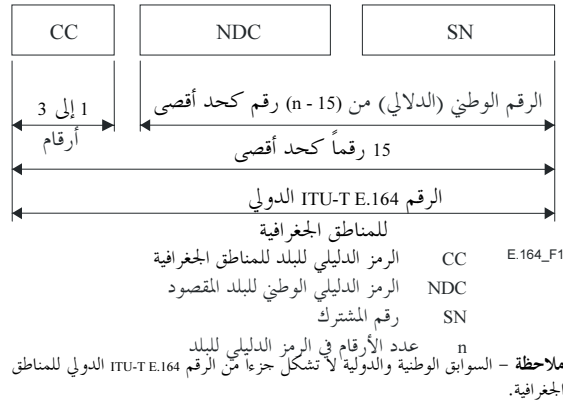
CC

NDC

SN

1 إلى 3 أرقام

الرقم الوطني (الدلالي) من (15 - n) رقم كحد أقصى

15 رقماً كحد أقصى

الرقم ITU-T E.164 الدولي للمناطق الجغرافية

CC الرمز الدليلي للبلد للمناطق الجغرافية

NDC الرمز الدليلي الوطني للبلد المقصود

SN رقم المشترك

n عدد الأرقام في الرمز الدليلي للبلد

E.164_F1

ملاحظة – السوابق الوطنية والدولية لا تشكل جزءاً من الرقم ITU-T E.164 الدولي للمناطق الجغرافية.